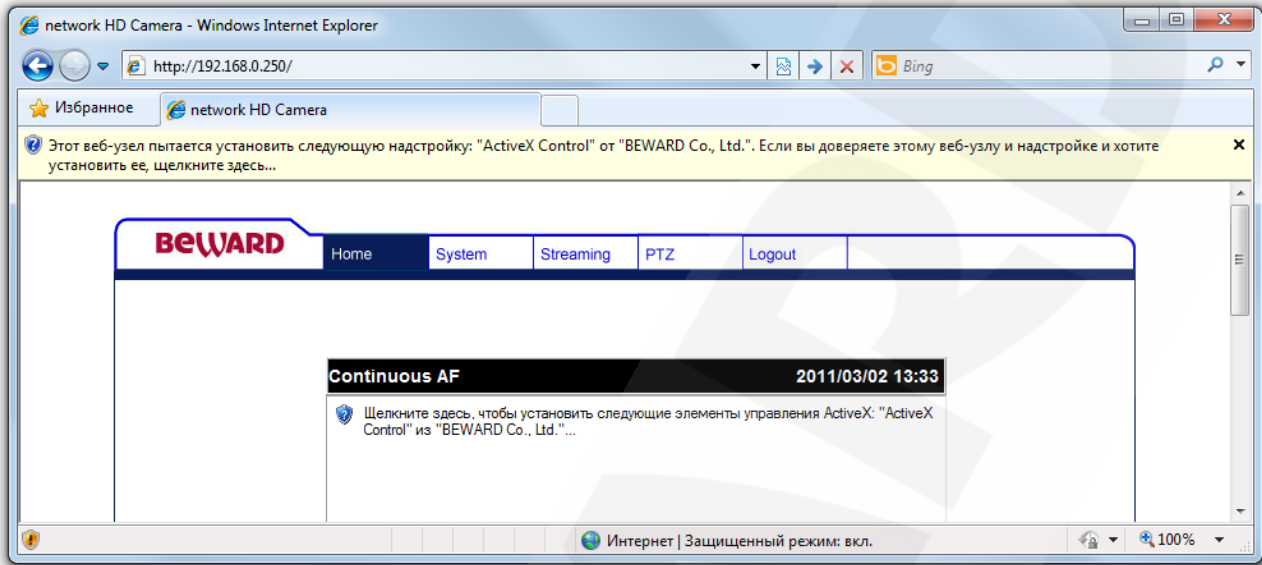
network HD Camera - Windows Internet Explorer

http://192.168.0.250/

Bing

Избранное

network HD Camera

Этот веб-узел пытается установить следующую надстройку: "ActiveX Control" от "BEWARD Co., Ltd.". Если вы доверяете этому веб-узлу и надстройке и хотите установить ее, щелкните здесь...

BEWARD

Home | System | Streaming | PTZ | Logout

Continuous AF

2011/03/02 13:33

Щелкните здесь, чтобы установить следующие элементы управления ActiveX: "ActiveX Control" из "BEWARD Co., Ltd."...

Интернет | Защищенный режим: вкл.

100%